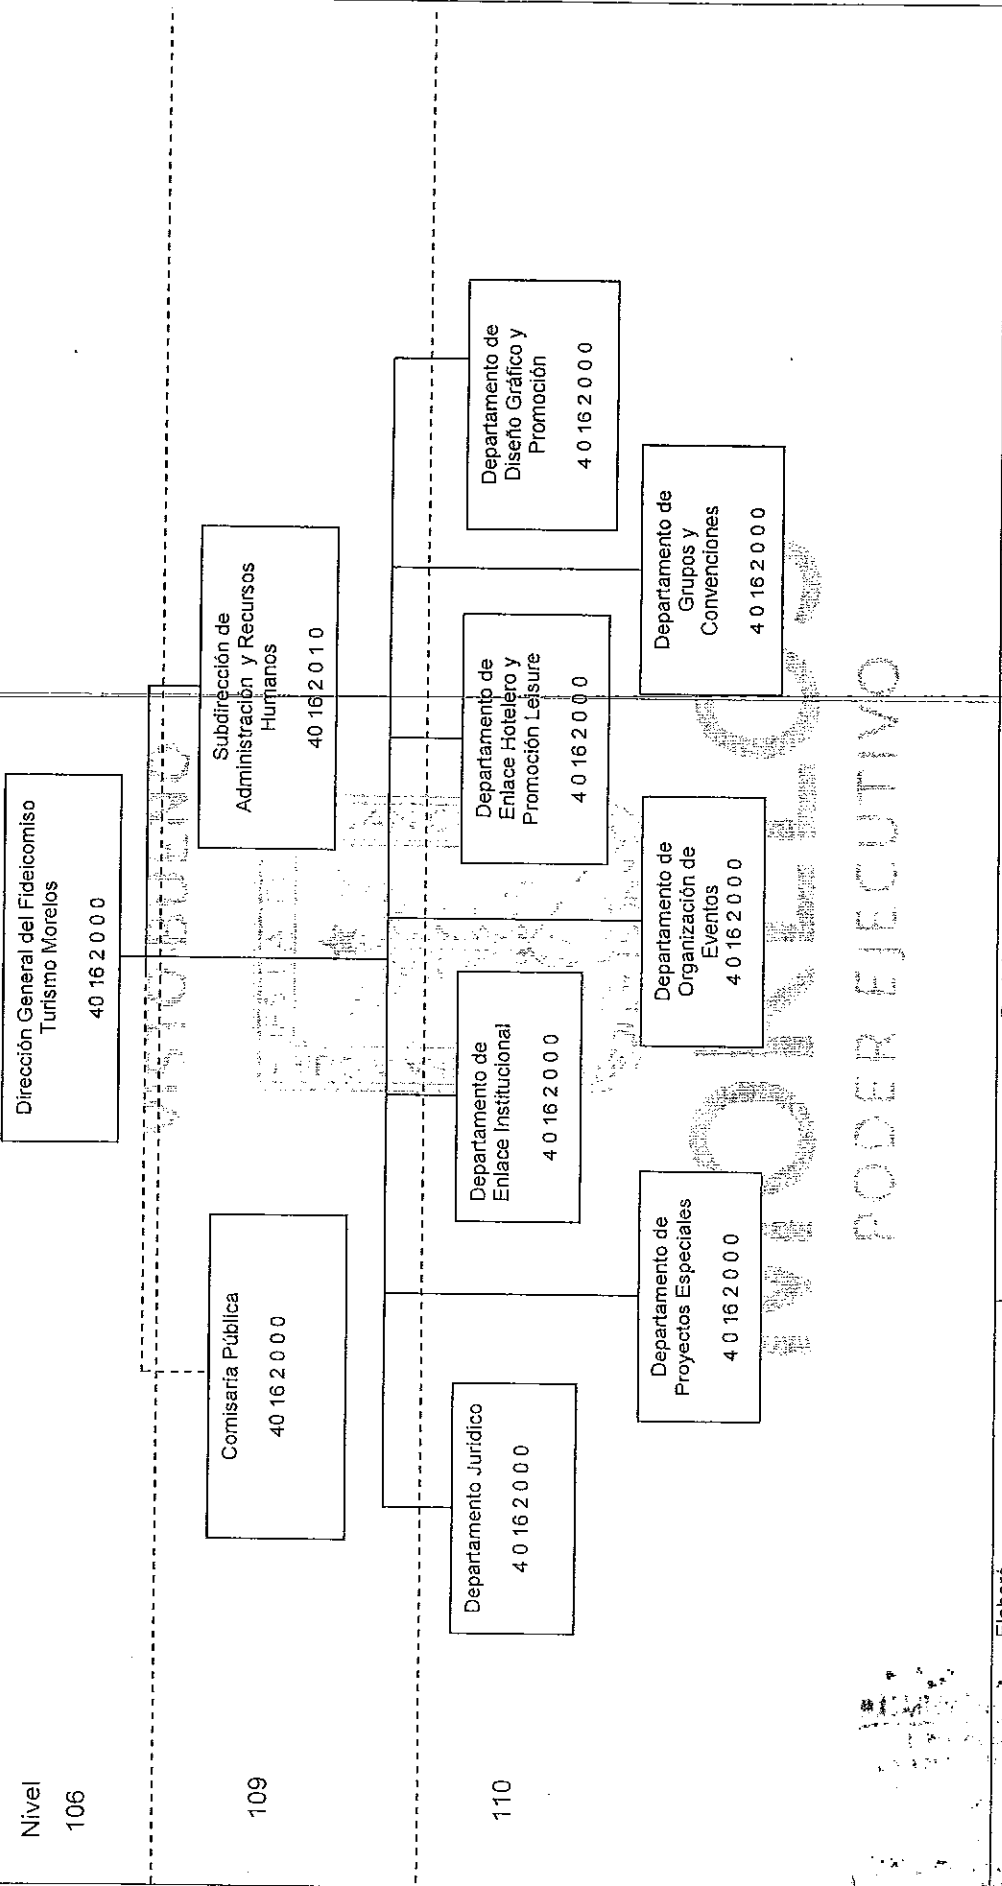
Nivel
106

Dirección General del Fideicomiso Turismo Morelos
40 16 2 0 0 0

109

Comisaría Pública
40 16 2 0 0 0

Subdirección de Administración y Recursos Humanos
40 16 2 0 1 0

110

Departamento Jurídico
4 0 16 2 0 0 0

Departamento de Proyectos Especiales
4 0 16 2 0 0 0

Departamento de Enlace Institucional
4 0 16 2 0 0 0

Departamento de Organización de Eventos
4 0 16 2 0 0 0

Departamento de Enlace Hotelero y Promoción Leisure
4 0 16 2 0 0 0

Departamento de Grupos y Convenciones
4 0 16 2 0 0 0

Departamento de Diseño Gráfico y Promoción
4 0 16 2 0 0 0

PODER EJECUTIVO

Elaboró